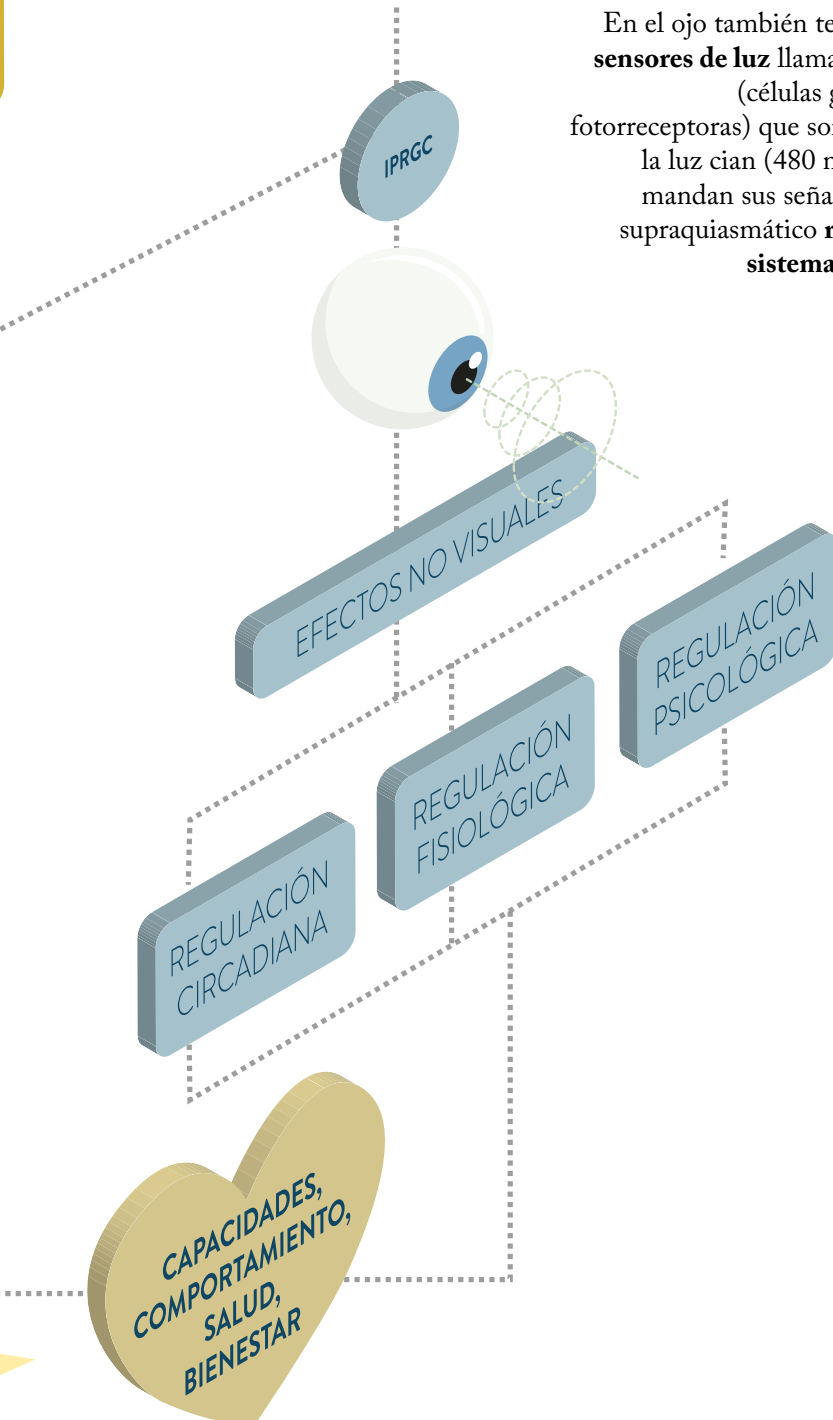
En el ojo también te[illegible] **sensores de luz** llama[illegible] (células g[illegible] fotorreceptoras) que son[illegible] la luz cian (480 n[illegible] mandan sus seña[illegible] supraquiasmático **r**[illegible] **sistema**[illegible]

IPRGC

EFECTOS NO VISUALES

REGULACIÓN PSICOLÓGICA

REGULACIÓN FISIOLÓGICA

REGULACIÓN CIRCADIANA

CAPACIDADES, COMPORTAMIENTO, SALUD, BIENESTAR